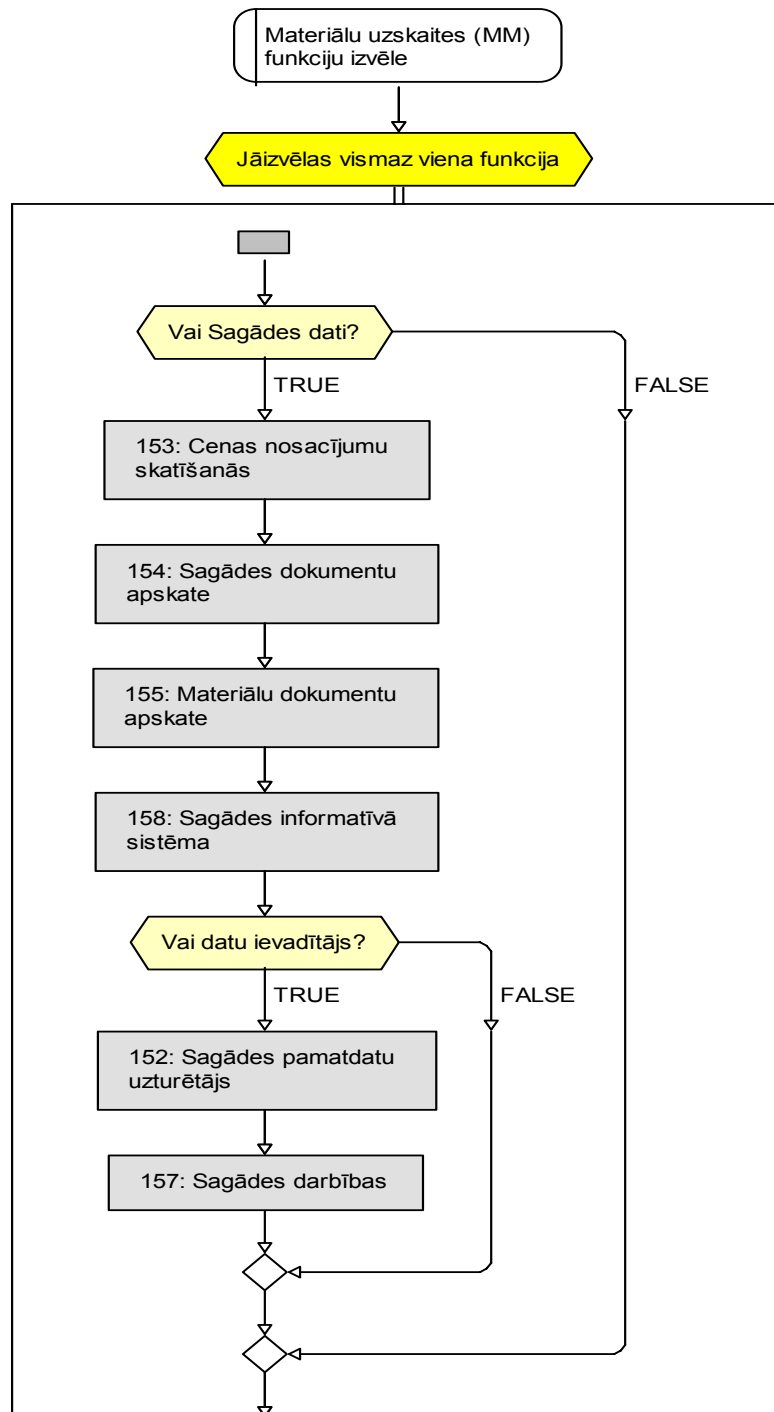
Materiālu uzskaites (MM) funkciju izvēle

Jāizvēlas vismaz viena funkcija

Vai Sagādes dati?

TRUE

FALSE

153: Cenas nosacījumu skatīšanās

154: Sagādes dokumentu apskate

155: Materiālu dokumentu apskate

158: Sagādes informatīvā sistēma

Vai datu ievadītājs?

TRUE

FALSE

152: Sagādes pamatdatu uzturētājs

157: Sagādes darbības